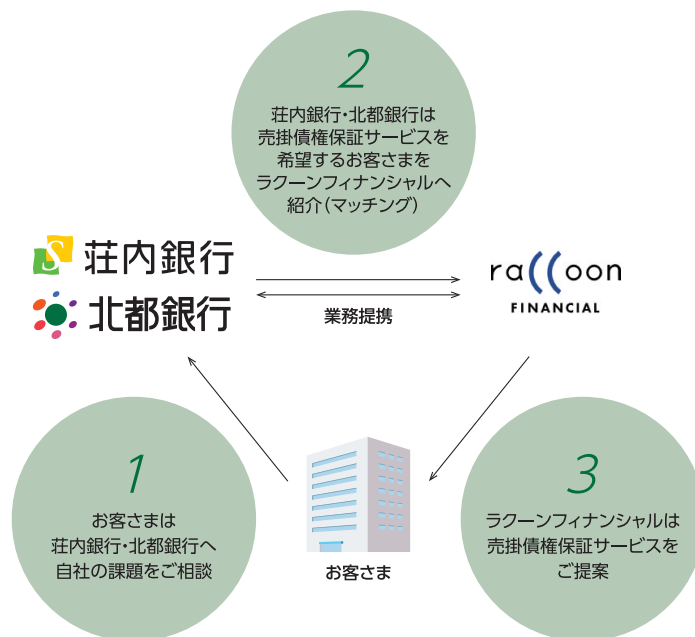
2

荘内銀行・北都銀行は
売掛債権保証サービスを
希望するお客さまを
ラクーンフィナンシャルへ
紹介(マッチング)

荘内銀行

北都銀行

業務提携

raccoon
FINANCIAL

1

お客さまは
荘内銀行・北都銀行へ
自社の課題をご相談

お客さま

3

ラクーンフィナンシャルは
売掛債権保証サービスを
ご提案